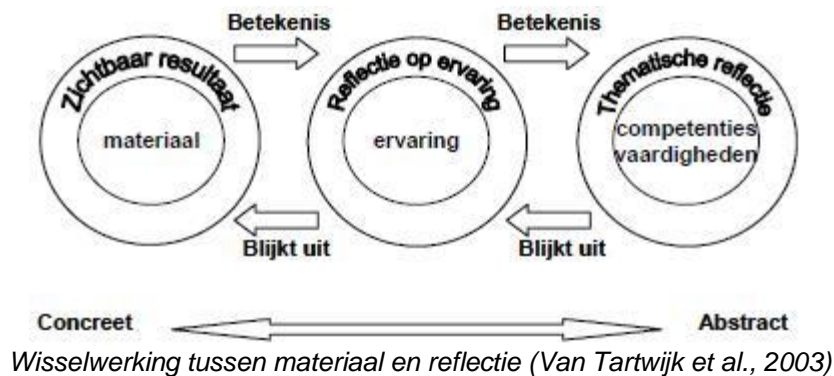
Betekenis
Betekenis
Zichtbaar resultaat
materiaal
Reflectie op ervaring
ervaring
Thematische reflectie
competenties vaardigheden
Blijkt uit
Blijkt uit

Concreet
Abstract

*Wisselwerking tussen materiaal en reflectie (Van Tartwijk et al., 2003)*